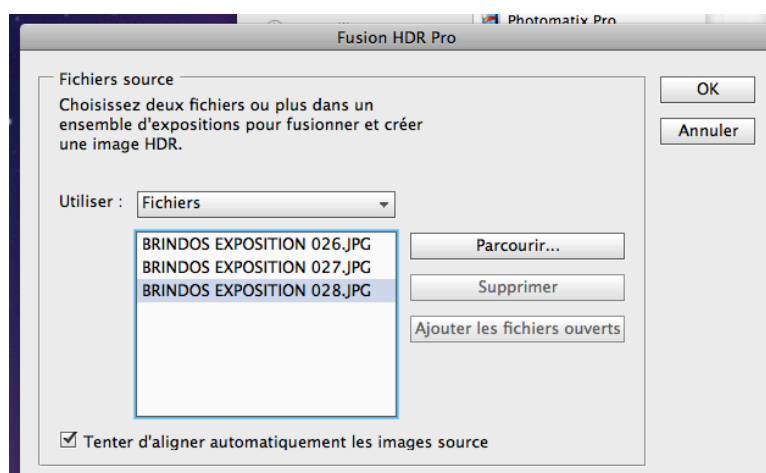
Photomatix Pro

Fusion HDR Pro

Fichiers source

Choisissez deux fichiers ou plus dans un ensemble d'expositions pour fusionner et créer une image HDR.

OK

Annuler

Utiliser : Fichiers

BRINDOS EXPOSITION 026.JPG
BRINDOS EXPOSITION 027.JPG
BRINDOS EXPOSITION 028.JPG

Parcourir...

Supprimer

Ajouter les fichiers ouverts

☑ Tenter d'aligner automatiquement les images source